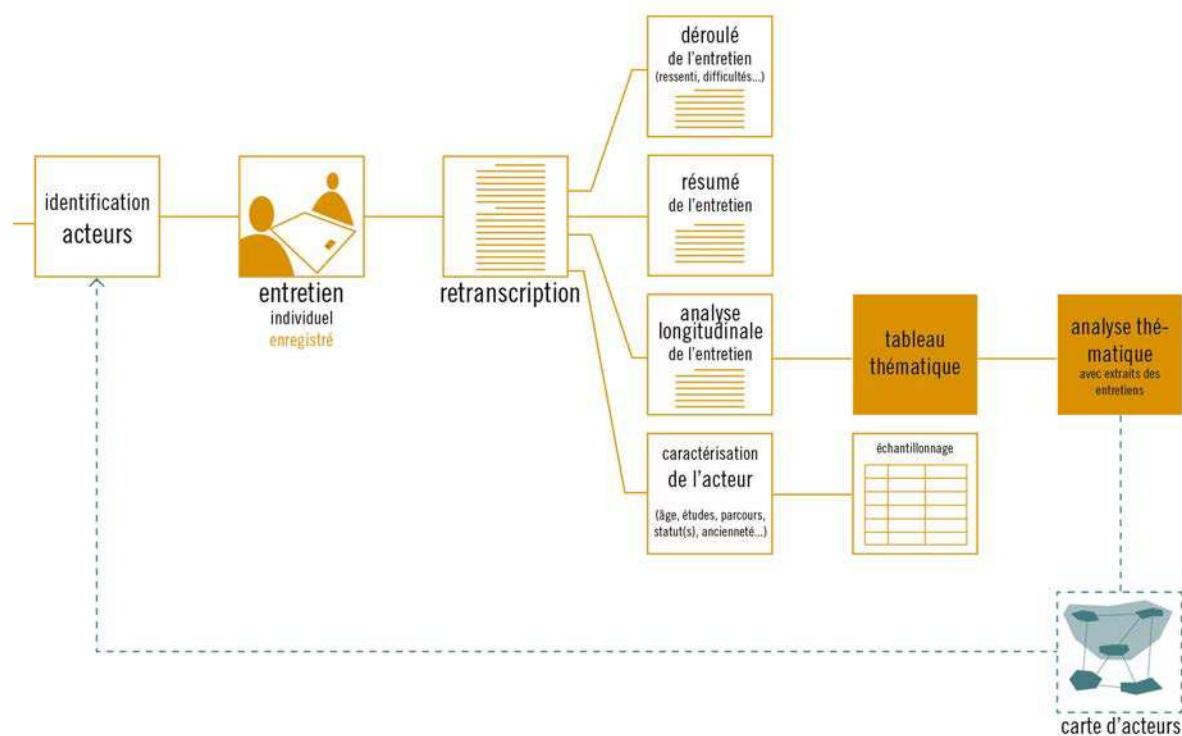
identification
acteurs

entretien
individuel
enregistré

retranscription

déroulé
de l'entretien
(ressenti, difficultés...)

résumé
de l'entretien

analyse longitudinale
de l'entretien

caractérisation
de l'acteur
(âge, études, parcours, statut(s), ancienneté...)

tableau thématique

échantillonnage

analyse thématique
avec extraits des entretiens

carte d'acteurs